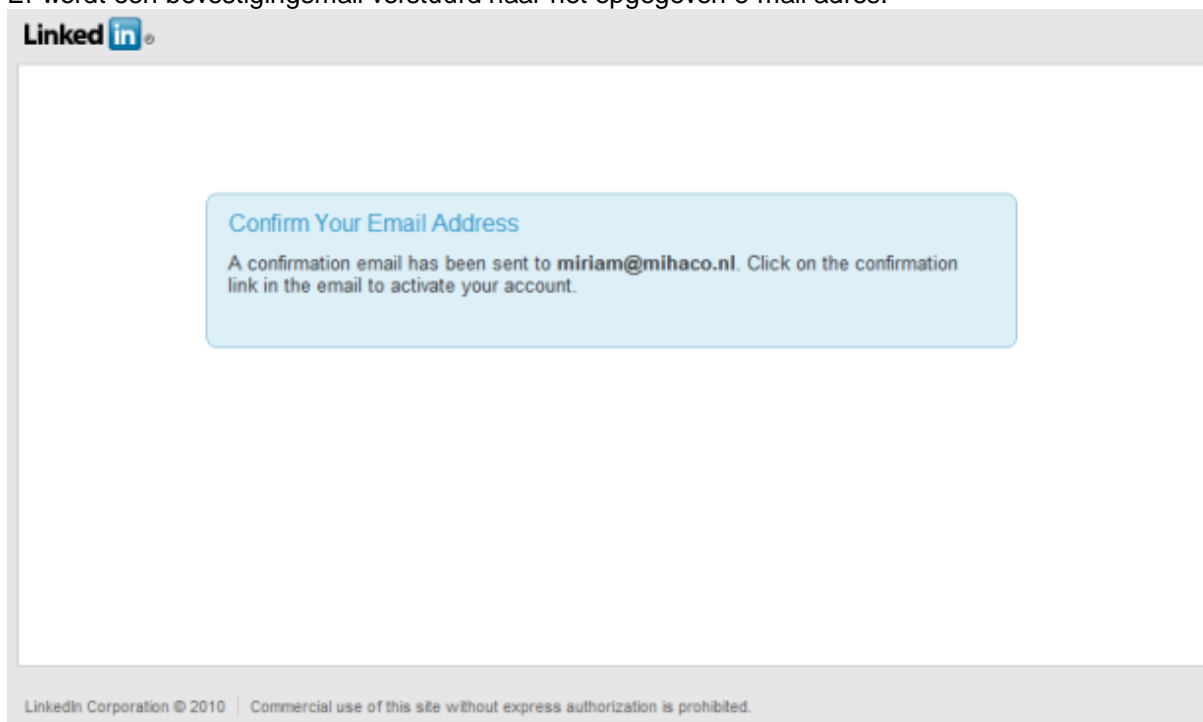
Er wordt een bevestigingsmail verstuurd naar het opgegeven e-mail adres.

Linked in ®

Confirm Your Email Address

A confirmation email has been sent to **miriam@mihaco.nl**. Click on the confirmation link in the email to activate your account.

LinkedIn Corporation © 2010 | Commercial use of this site without express authorization is prohibited.